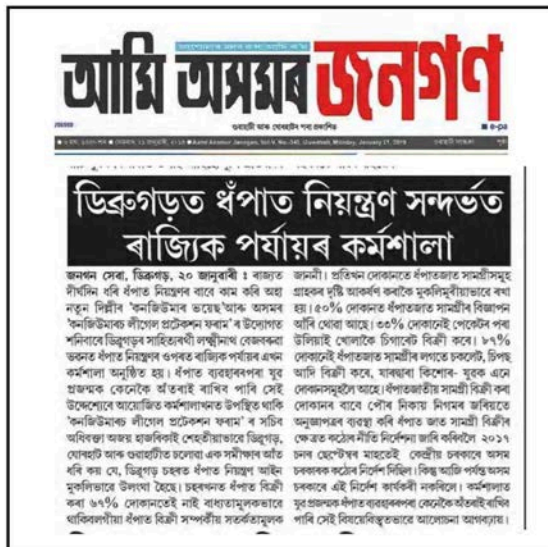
আমি অসমৰ জনগণ

ডিব্ৰুগড়ত ধঁপাত নিয়ন্ত্ৰণ সন্দৰ্ভত ৰাজ্যিক পৰ্যায়ৰ কৰ্মশালা

জনগণ সেৱা, ডিব্ৰুগড়, ২০ জানুৱাৰী : ৰাজ্যত দীৰ্ঘদিন ধৰি ধঁপাত নিয়ন্ত্ৰণৰ বাবে কাম কৰি অহা নতুন দিল্লীৰ 'কনজিউমাৰ ভয়েছ'আৰু অসমৰ 'কনজিউমাৰ লীগেল প্ৰটেকশ্বন ফৰাম' ৰ উদ্যোগত শনিবাৰে ডিব্ৰুগড়ৰ সাহিত্যৰথী লক্ষ্মীনাথ বেজবৰুৱা ভৱনত ধঁপাত নিয়ন্ত্ৰণৰ ওপৰত ৰাজ্যিক পৰ্যায়ৰ এখন কৰ্মশালা অনুষ্ঠিত হয়। ধঁপাত ব্যৱহাৰৰ পৰা যুৱ প্ৰজন্মক কেনেকৈ আঁতৰাই ৰাখিব পাৰি সেই উদ্দেশ্যেৰে আয়োজিত কৰ্মশালাখনত উপস্থিত থাকি 'কনজিউমাৰ লীগেল প্ৰটেকশ্বন ফৰাম' ৰ সচিব অধিবক্তা অজয় হাজৰিকাই শেহতীয়াভাৱে ডিব্ৰুগড়, তিনিচুকীয়া আৰু গুৱাহাটীত চলোৱা এক সমীক্ষাৰ আঁত ধৰি কয় যে, ডিব্ৰুগড় চহৰত ধঁপাত নিয়ন্ত্ৰণ আইন মুকলিভাৱে উলংঘা হৈছে। চহৰখনত ধঁপাত বিক্ৰী কৰা ৬৭% দোকানতেই নাই বাধ্যতামূলকভাৱে থাকিবলগীয়া ধঁপাত বিক্ৰী সম্পৰ্কীয় সতৰ্কতামূলক জাননী। প্ৰতিখন দোকানতে ধঁপাতজাত সামগ্ৰীসমূহ গ্ৰাহকৰ দৃষ্টি আকৰ্ষণ কৰাকৈ মুকলিমূৰীয়াভাৱে ৰখা হয়। ৫০% দোকানত ধঁপাতজাত সামগ্ৰীৰ বিজ্ঞাপন আঁৰি থোৱা আছে। ৩৩% দোকানেই পেকেটৰ পৰা উলিয়াই খোলাকৈ চিগাৰেট বিক্ৰী কৰে। ৮৭% দোকানেই ধঁপাতজাত সামগ্ৰীৰ লগতে চকলেট, চিপছ আদি বিক্ৰী কৰে, যাৰদ্বাৰা কিশোৰ- যুৱক এনে দোকানসমূহলৈ আহে। ধঁপাতজাতীয় সামগ্ৰী বিক্ৰী কৰা দোকানৰ বাবে পৌৰ নিকায় নিগমৰ জৰিয়তে অনুজ্ঞাপত্ৰৰ ব্যৱস্থা কৰি ধঁপাত জাত সামগ্ৰী বিক্ৰীৰ ক্ষেত্ৰত কঠোৰ নীতি নিৰ্দেশনা জাৰি কৰিবলৈ ২০১৭ চনৰ ছেপ্টেম্বৰ মাহতেই কেন্দ্ৰীয় চৰকাৰে অসম চৰকাৰক কঠোৰ নিৰ্দেশ দিছিল। কিন্তু আজি পৰ্যন্ত অসম চৰকাৰে এই নিৰ্দেশ কাৰ্যকৰী নকৰিলে। কৰ্মশালাত যুৱপ্ৰজন্মক ধঁপাত ব্যৱহাৰৰ পৰা কেনেকৈ আঁতৰাই ৰাখিব পাৰি সেই বিষয়েবিস্তৃতভাৱে আলোচনা আগবঢ়ায়।